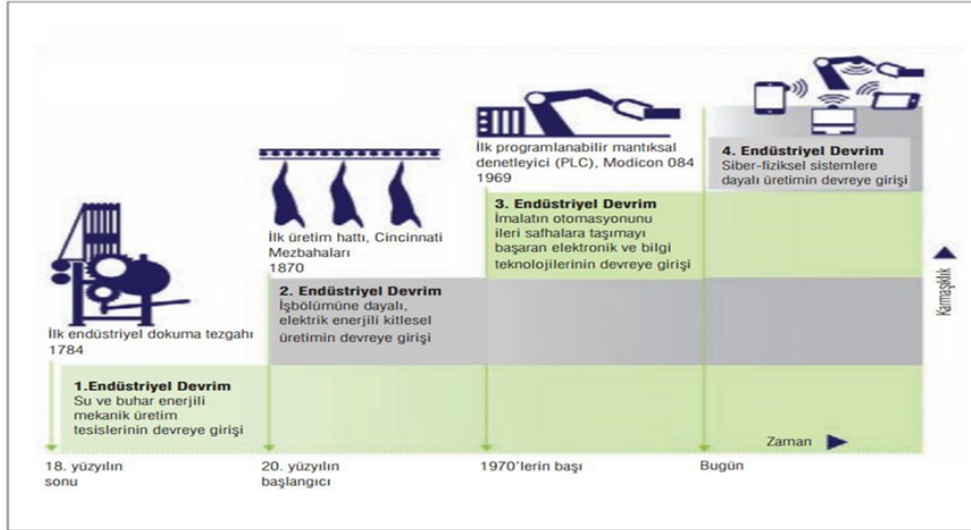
İlk endüstriyel dokuma tezgahı
1784

1.Endüstriyel Devrim
Su ve buhar enerjili mekanik üretim tesislerinin devreye girişi

İlk üretim hattı, Cincinnati Mezbahaları
1870

2. Endüstriyel Devrim
İşbölümüne dayalı, elektrik enerjili kitlesel üretimin devreye girişi

İlk programlanabilir mantıksal denetleyici (PLC), Modicon 084
1969

3. Endüstriyel Devrim
İmalatın otomasyonunu ileri safhalara taşımayı başaran elektronik ve bilgi teknolojilerinin devreye girişi

4. Endüstriyel Devrim
Siber-fiziksel sistemlere dayalı üretimin devreye girişi

Karmaşıklık

Zaman

18. yüzyılın sonu

20. yüzyılın başlangıcı

1970'lerin başı

Bugün